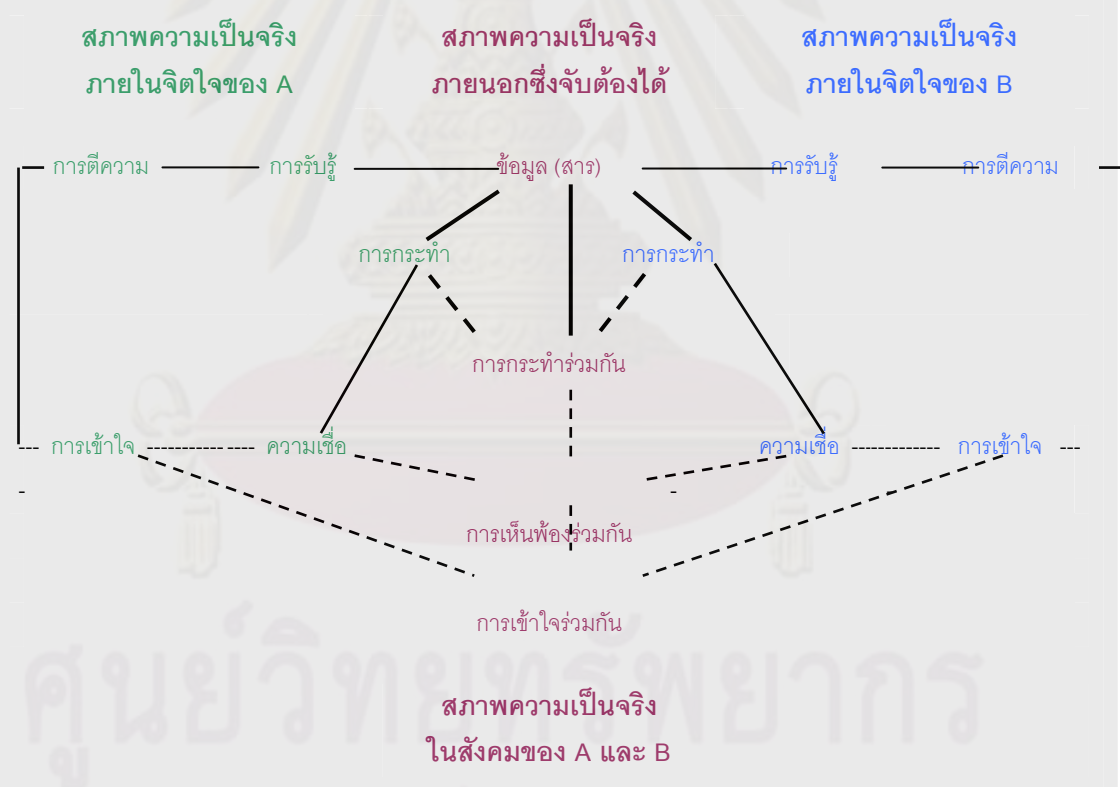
สภาพความเป็นจริง
ภายในจิตใจของ A

สภาพความเป็นจริง
ภายนอกซึ่งจับต้องได้

สภาพความเป็นจริง
ภายในจิตใจของ B

การตีความ

การรับรู้

ข้อมูล (สาร)

การรับรู้

การตีความ

การกระทำ

การกระทำ

การกระทำร่วมกัน

การเข้าใจ

ความเชื่อ

ความเชื่อ

การเข้าใจ

การเห็นพ้องร่วมกัน

การเข้าใจร่วมกัน

ศูนย์วิทยทรัพยากร

สภาพความเป็นจริง
ในสังคมของ A และ B